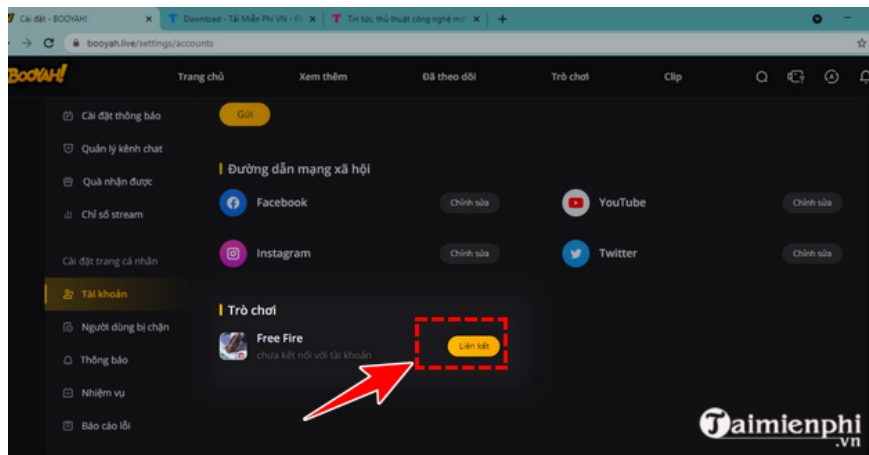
Cài đặt - BOOYAH! ×
Download - Tải Miễn Phí VN - P ×
Tin tức, thủ thuật công nghệ mới ×
+

booyah.live/settings/accounts

BOOYAH!
Trang chủ
Xem thêm
Đã theo dõi
Trò chơi
Clip

Cài đặt thông báo
Quản lý kênh chat
Quà nhận được
Chỉ số stream
Cài đặt trang cá nhân
Tài khoản
Người dùng bị chặn
Thông báo
Nhiệm vụ
Báo cáo lỗi

Gửi

Đường dẫn mạng xã hội
Facebook
Chỉnh sửa
YouTube
Chỉnh sửa
Instagram
Chỉnh sửa
Twitter
Chỉnh sửa

Trò chơi
Free Fire
chưa kết nối với tài khoản
Liên kết

Taimienphi
.vn